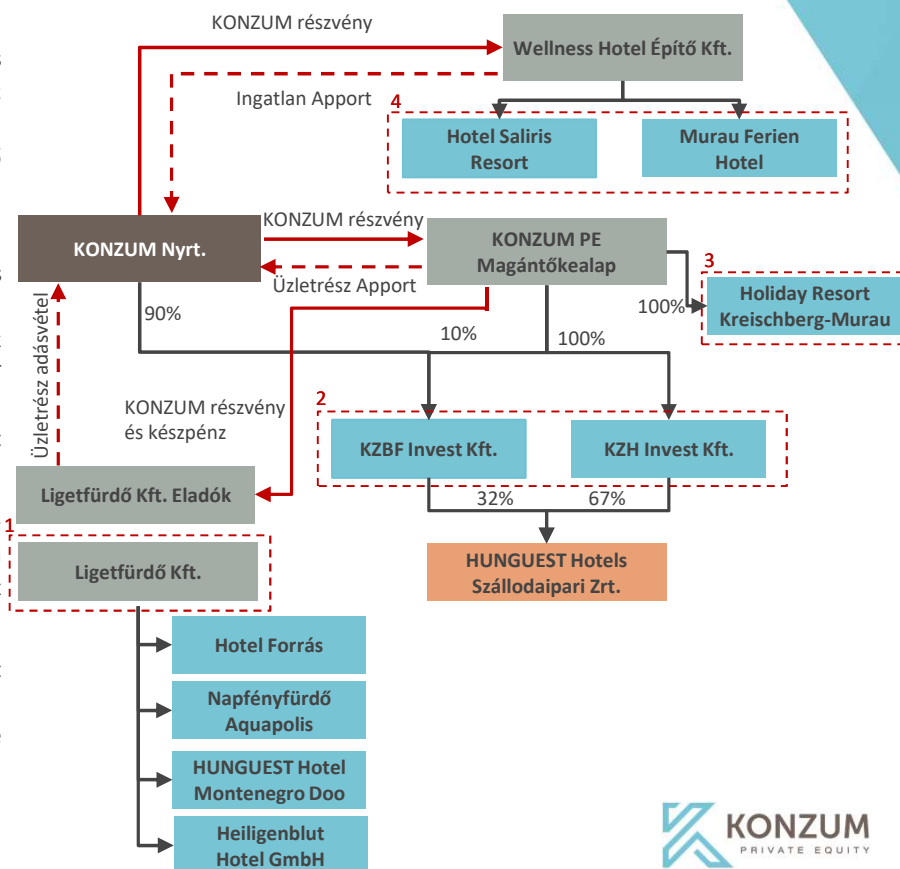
KONZUM részvény

Wellness Hotel Építő Kft.

Ingatlan Apport

4

Hotel Saliris Resort

Murau Ferien Hotel

KONZUM részvény

KONZUM Nyrt.

KONZUM PE Magántőkealap

Üzletrész Apport

3

Holiday Resort Kreischberg-Murau

100%

90%

10%

100%

Üzletrész adásvétel

KONZUM részvény és készpénz

2

KZBF Invest Kft.

KZH Invest Kft.

Ligetfürdő Kft. Eladók

32%

67%

1

Ligetfürdő Kft.

HUNGUEST Hotels Szállodaipari Zrt.

Hotel Forrás

Napfényfürdő Aquapolis

HUNGUEST Hotel Montenegro Doo

Heiligenblut Hotel GmbH

KONZUM PRIVATE EQUITY